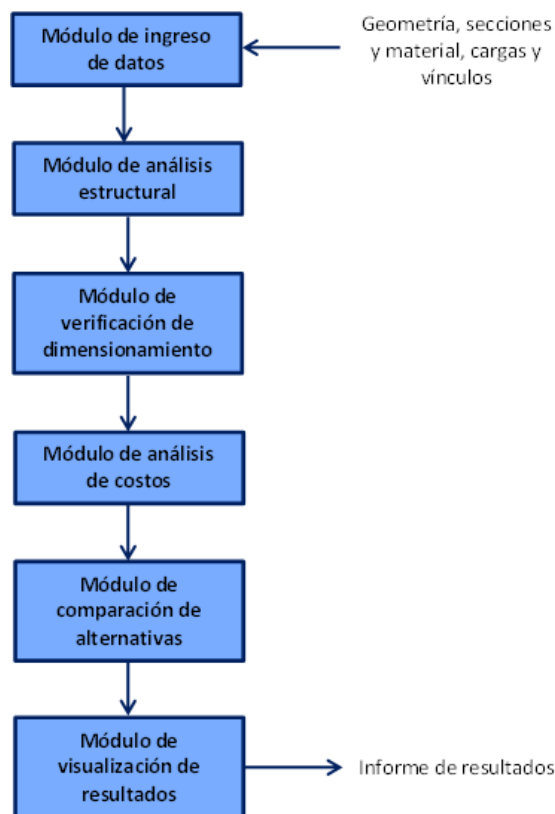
Módulo de ingreso de datos

Geometría, secciones y material, cargas y vínculos

Módulo de análisis estructural

Módulo de verificación de dimensionamiento

Módulo de análisis de costos

Módulo de comparación de alternativas

Módulo de visualización de resultados

Informe de resultados